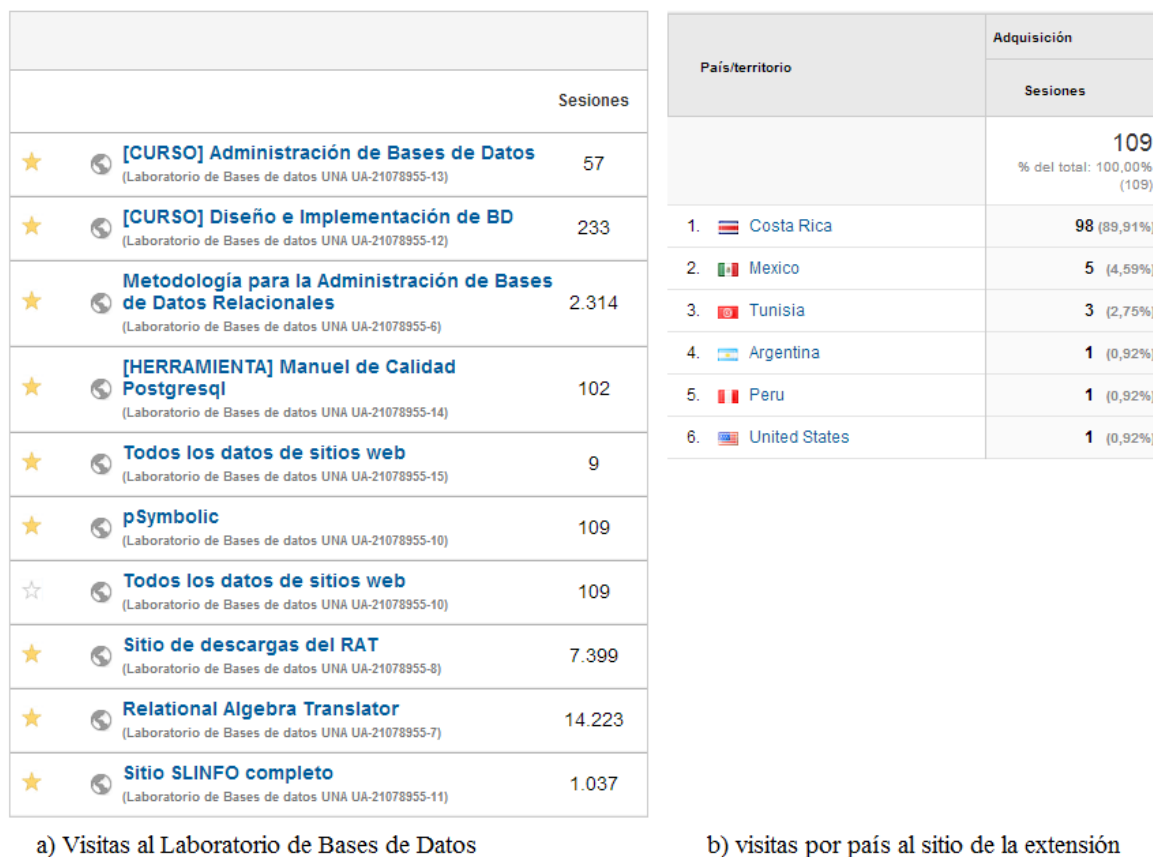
| | Sesiones |
|---|---|
| [CURSO] Administración de Bases de Datos (Laboratorio de Bases de datos UNA UA-21078955-13) | 57 |
| [CURSO] Diseño e Implementación de BD (Laboratorio de Bases de datos UNA UA-21078955-12) | 233 |
| Metodología para la Administración de Bases de Datos Relacionales (Laboratorio de Bases de datos UNA UA-21078955-6) | 2.314 |
| [HERRAMIENTA] Manuel de Calidad Postgresql (Laboratorio de Bases de datos UNA UA-21078955-14) | 102 |
| Todos los datos de sitios web (Laboratorio de Bases de datos UNA UA-21078955-15) | 9 |
| pSymbolic (Laboratorio de Bases de datos UNA UA-21078955-10) | 109 |
| Todos los datos de sitios web (Laboratorio de Bases de datos UNA UA-21078955-10) | 109 |
| Sitio de descargas del RAT (Laboratorio de Bases de datos UNA UA-21078955-8) | 7.399 |
| Relational Algebra Translator (Laboratorio de Bases de datos UNA UA-21078955-7) | 14.223 |
| Sitio SLINFO completo (Laboratorio de Bases de datos UNA UA-21078955-11) | 1.037 |

| País/territorio | Adquisición Sesiones |
|---|---|
| | 109 % del total: 100,00% (109) |
| 1. Costa Rica | 98 (89,91%) |
| 2. Mexico | 5 (4,59%) |
| 3. Tunisia | 3 (2,75%) |
| 4. Argentina | 1 (0,92%) |
| 5. Peru | 1 (0,92%) |
| 6. United States | 1 (0,92%) |

a) Visitas al Laboratorio de Bases de Datos

b) visitas por país al sitio de la extensión